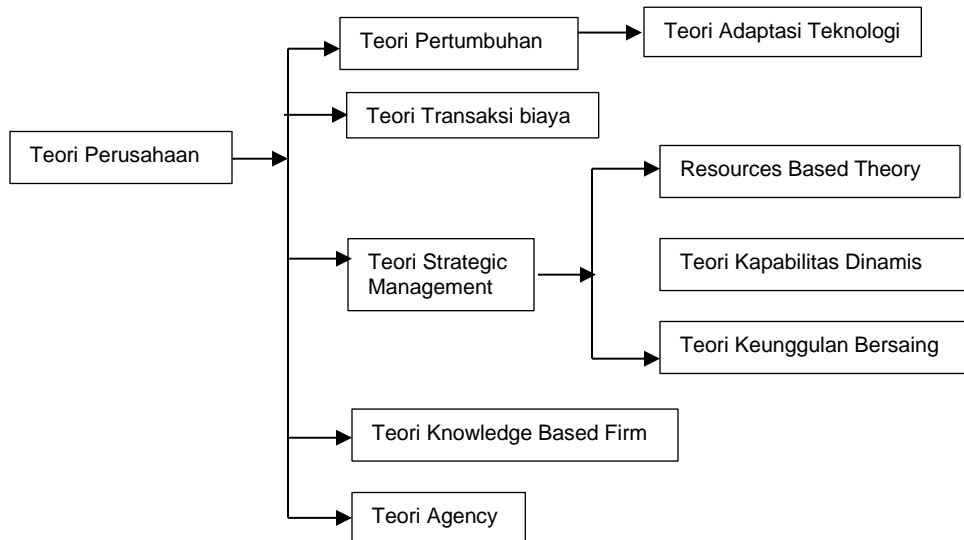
Teori Perusahaan

Teori Pertumbuhan

Teori Adaptasi Teknologi

Teori Transaksi biaya

Teori Strategic Management

Resources Based Theory

Teori Kapabilitas Dinamis

Teori Keunggulan Bersaing

Teori Knowledge Based Firm

Teori Agency